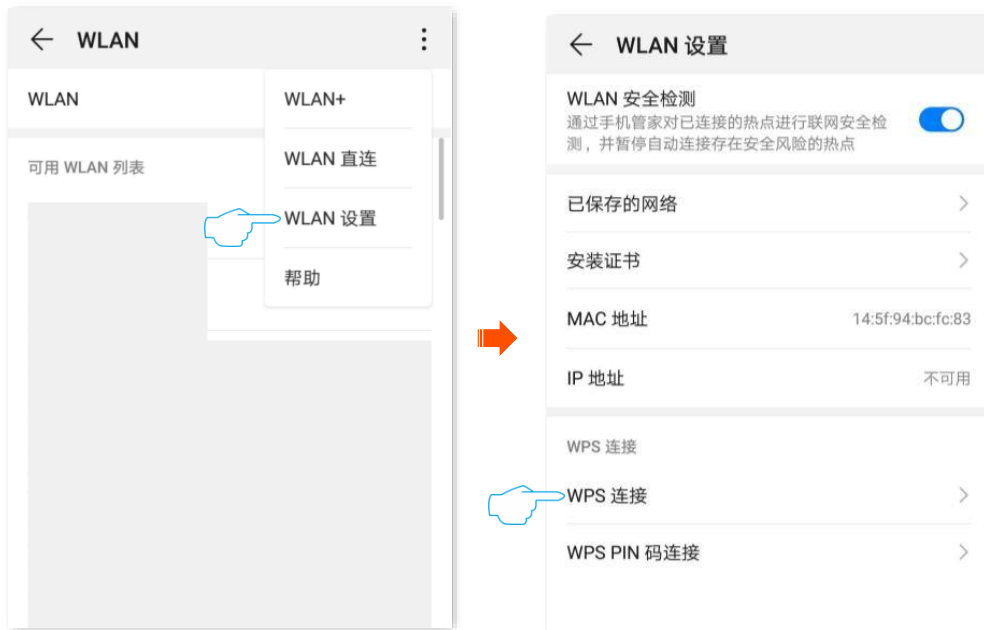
WLAN

WLAN

可用 WLAN 列表

WLAN+

WLAN 直连

WLAN 设置

帮助

WLAN 设置

WLAN 安全检测
通过手机管家对已连接的热点进行联网安全检测，并暂停自动连接存在安全风险的热点

已保存的网络

安装证书

MAC 地址 14:5f:94:bc:fc:83

IP 地址 不可用

WPS 连接

WPS 连接

WPS PIN 码连接